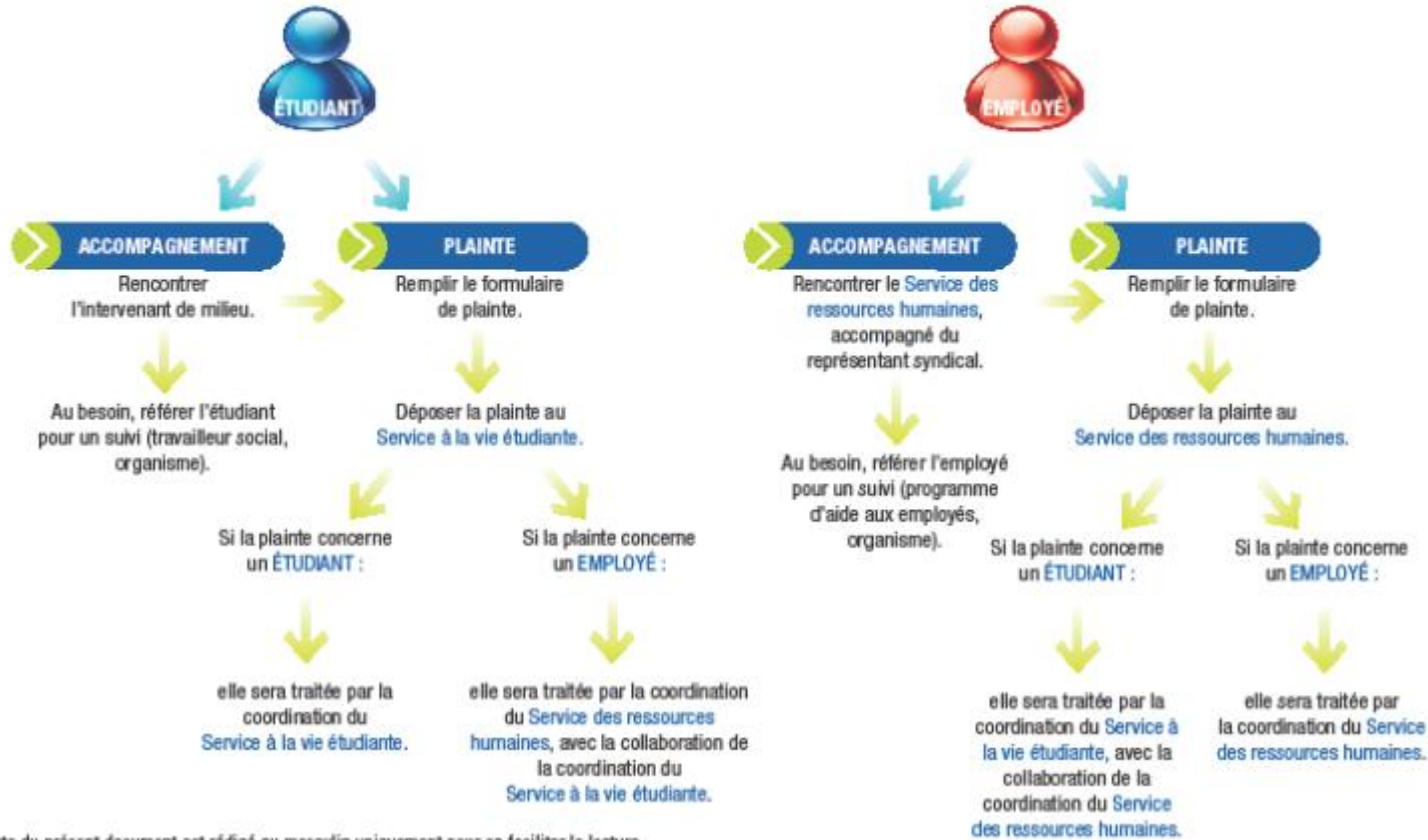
ÉTUDIANT

ACCOMPAGNEMENT

Rencontrer l'intervenant de milieu.

Au besoin, référer l'étudiant pour un suivi (travailleur social, organisme).

PLAINTE

Remplir le formulaire de plainte.

Déposer la plainte au Service à la vie étudiante.

Si la plainte concerne un ÉTUDIANT :

elle sera traitée par la coordination du Service à la vie étudiante.

Si la plainte concerne un EMPLOYÉ :

elle sera traitée par la coordination du Service des ressources humaines, avec la collaboration de la coordination du Service à la vie étudiante.

EMPLOYÉ

ACCOMPAGNEMENT

Rencontrer le Service des ressources humaines, accompagné du représentant syndical.

Au besoin, référer l'employé pour un suivi (programme d'aide aux employés, organisme).

PLAINTE

Remplir le formulaire de plainte.

Déposer la plainte au Service des ressources humaines.

Si la plainte concerne un ÉTUDIANT :

elle sera traitée par la coordination du Service à la vie étudiante, avec la collaboration de la coordination du Service des ressources humaines.

Si la plainte concerne un EMPLOYÉ :

elle sera traitée par la coordination du Service des ressources humaines.

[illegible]te du présent document est rédigé au masculin uniquement pour en faciliter la lecture.